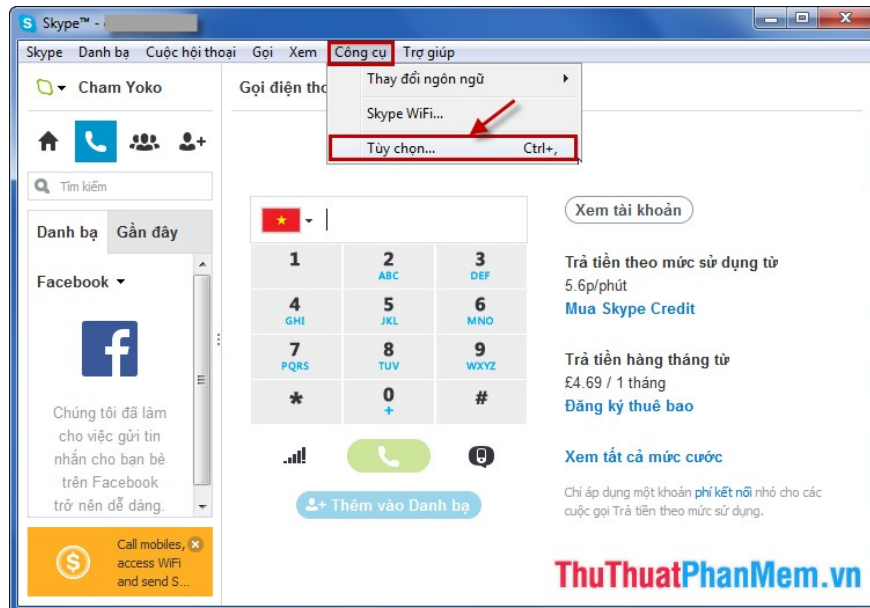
Skype™ -

Skype Danh bạ Cuộc hội thoại Gọi Xem Công cụ Trợ giúp

Cham Yoko

Gọi điện tho

Thay đổi ngôn ngữ

Skype WiFi...

Tùy chọn... Ctrl+,

Tìm kiếm

Danh bạ Gần đây

Facebook

Chúng tôi đã làm cho việc gửi tin nhắn cho bạn bè trên Facebook trở nên dễ dàng.

Call mobiles, access WiFi and send S...

| 1 | 2 ABC | 3 DEF |
|---|---|---|
| 4 GHI | 5 JKL | 6 MNO |
| 7 PQRS | 8 TUV | 9 WXYZ |
| * | 0 + | # |

Thêm vào Danh bạ

Xem tài khoản

Trả tiền theo mức sử dụng từ
5.6p/phút
Mua Skype Credit

Trả tiền hàng tháng từ
£4.69 / 1 tháng
Đăng ký thuê bao

Xem tất cả mức cước

Chỉ áp dụng một khoản phí kết nối nhỏ cho các cuộc gọi Trả tiền theo mức sử dụng.

ThuThuatPhanMem.vn